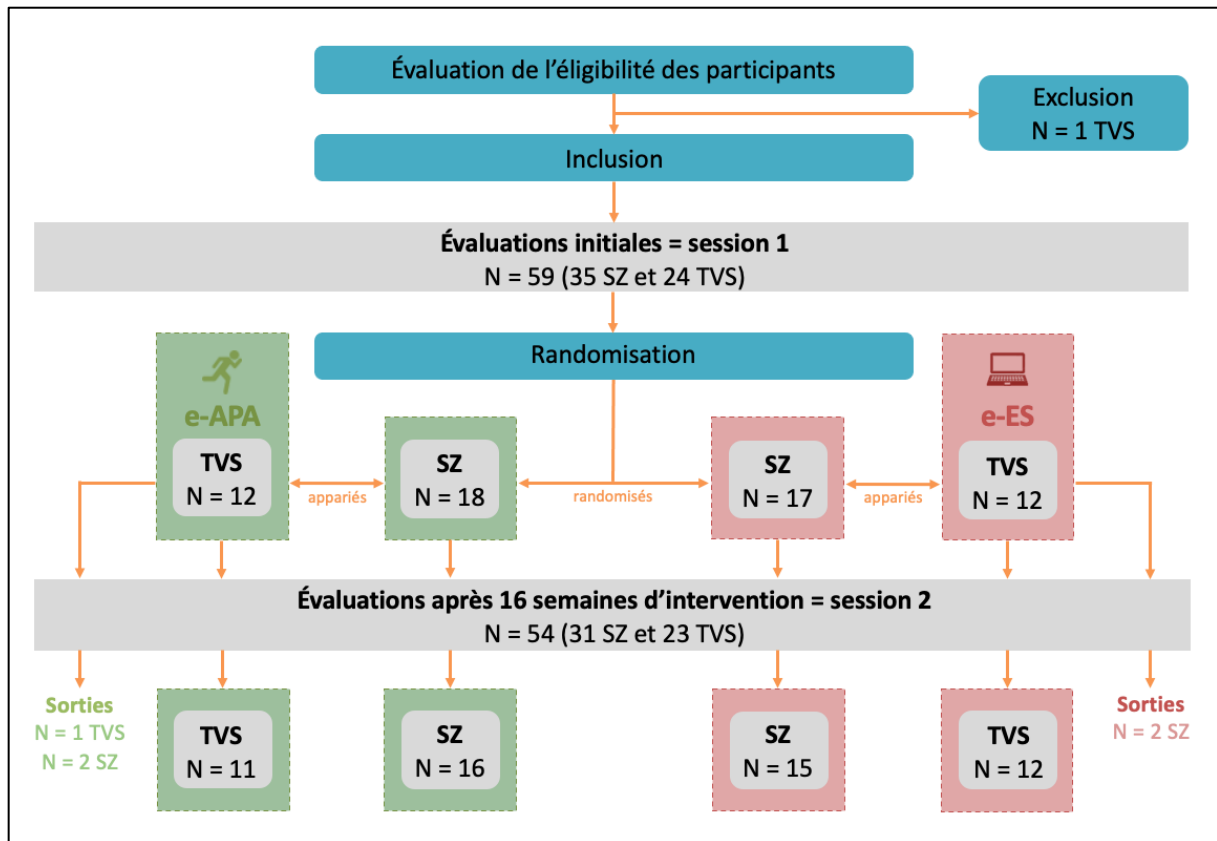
Évaluation de l'éligibilité des participants

Exclusion
N = 1 TVS

Inclusion

Évaluations initiales = session 1
N = 59 (35 SZ et 24 TVS)

Randomisation

e-APA

TVS
N = 12

appariés

SZ
N = 18

randomisés

SZ
N = 17

appariés

e-ES

TVS
N = 12

Évaluations après 16 semaines d'intervention = session 2
N = 54 (31 SZ et 23 TVS)

Sorties
N = 1 TVS
N = 2 SZ

TVS
N = 11

SZ
N = 16

SZ
N = 15

TVS
N = 12

Sorties
N = 2 SZ